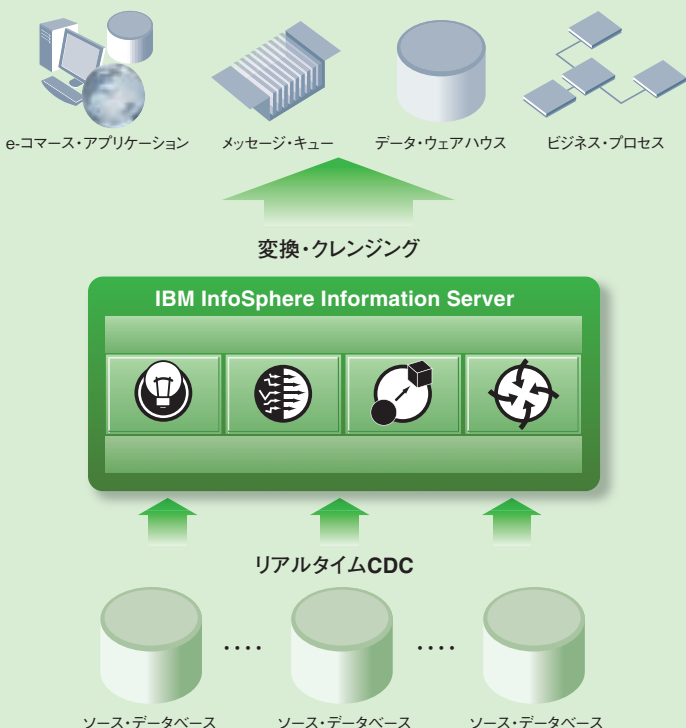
e-コマース・アプリケーション

メッセージ・キュー

データ・ウェアハウス

ビジネス・プロセス

変換・クレンジング

IBM InfoSphere Information Server

リアルタイムCDC

....

....

ソース・データベース

ソース・データベース

ソース・データベース